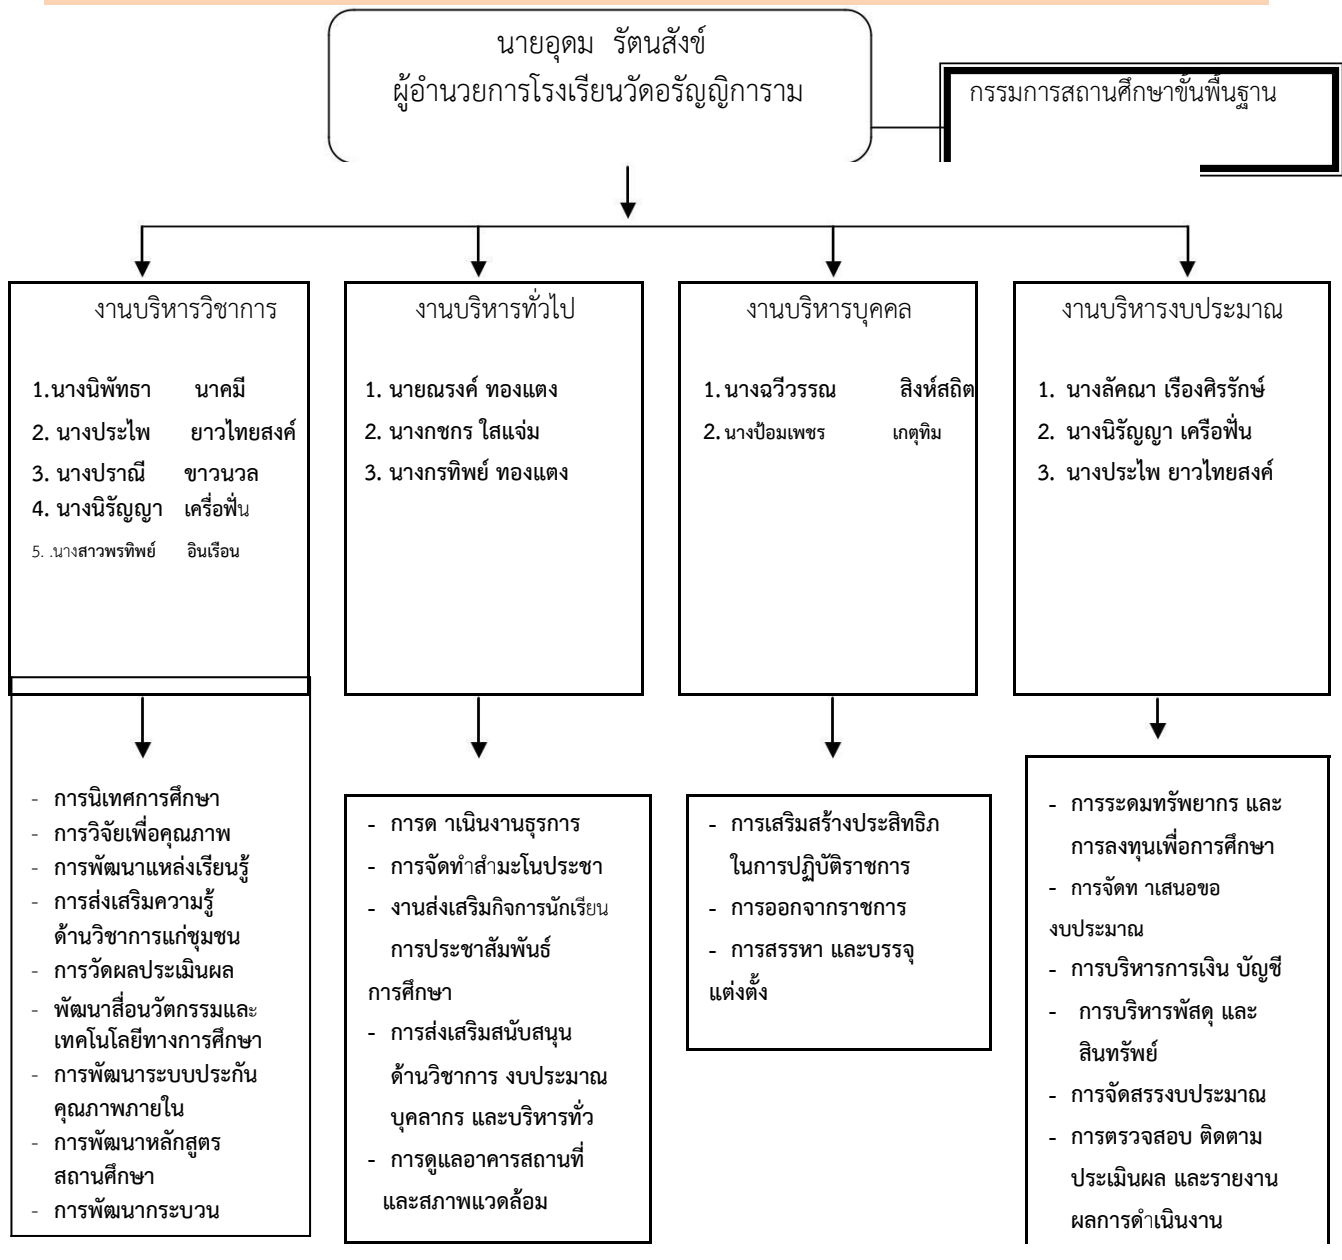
นายอุดม รัตนสังข์
ผู้อำนวยการโรงเรียนวัดอรัญญิการาม

กรรมการสถานศึกษาขั้นพื้นฐาน

งานบริหารวิชาการ

1.นางนิพัทธา นาคมี
2. นางประไพ ยาวไทยสงค์
3. นางปราณี ขาวนวล
4. นางนิรัญญา เครื่อฟั่น
5. .นางสาวพรทิพย์ อินเรือน

- การนิเทศการศึกษา
- การวิจัยเพื่อคุณภาพ
- การพัฒนาแหล่งเรียนรู้
- การส่งเสริมความรู้ด้านวิชาการแก่ชุมชน
- การวัดผลประเมินผล
- พัฒนาสื่อนวัตกรรมและเทคโนโลยีทางการศึกษา
- การพัฒนาระบบประกันคุณภาพภายใน
- การพัฒนาหลักสูตรสถานศึกษา
- การพัฒนากระบวน

งานบริหารทั่วไป

1. นายณรงค์ ทองแตง
2. นางกชกร ใสแจ่ม
3. นางกรทิพย์ ทองแตง

- การด าเนินงานธุรการ
- การจัดทำสำมะโนประชา
- งานส่งเสริมกิจการนักเรียน การประชาสัมพันธ์การศึกษา
- การส่งเสริมสนับสนุนด้านวิชาการ งบประมาณ บุคลากร และบริหารทั่ว
- การดูแลอาคารสถานที่และสภาพแวดล้อม

งานบริหารบุคคล

1. นางฉวีวรรณ สิงห์สถิต
2. นางป้อมเพชร เกตุทิม

- การเสริมสร้างประสิทธิภในการปฏิบัติราชการ
- การออกจากราชการ
- การสรรหา และบรรจุแต่งตั้ง

งานบริหารงบประมาณ

1. นางลัคณา เรืองศิรรักษ์
2. นางนิรัญญา เครือฟั่น
3. นางประไพ ยาวไทยสงค์

- การระดมทรัพยากร และการลงทุนเพื่อการศึกษา
- การจัดท าเสนอของบประมาณ
- การบริหารการเงิน บัญชี
- การบริหารพัสดุ และสินทรัพย์
- การจัดสรรงบประมาณ
- การตรวจสอบ ติดตาม ประเมินผล และรายงานผลการดำเนินงาน